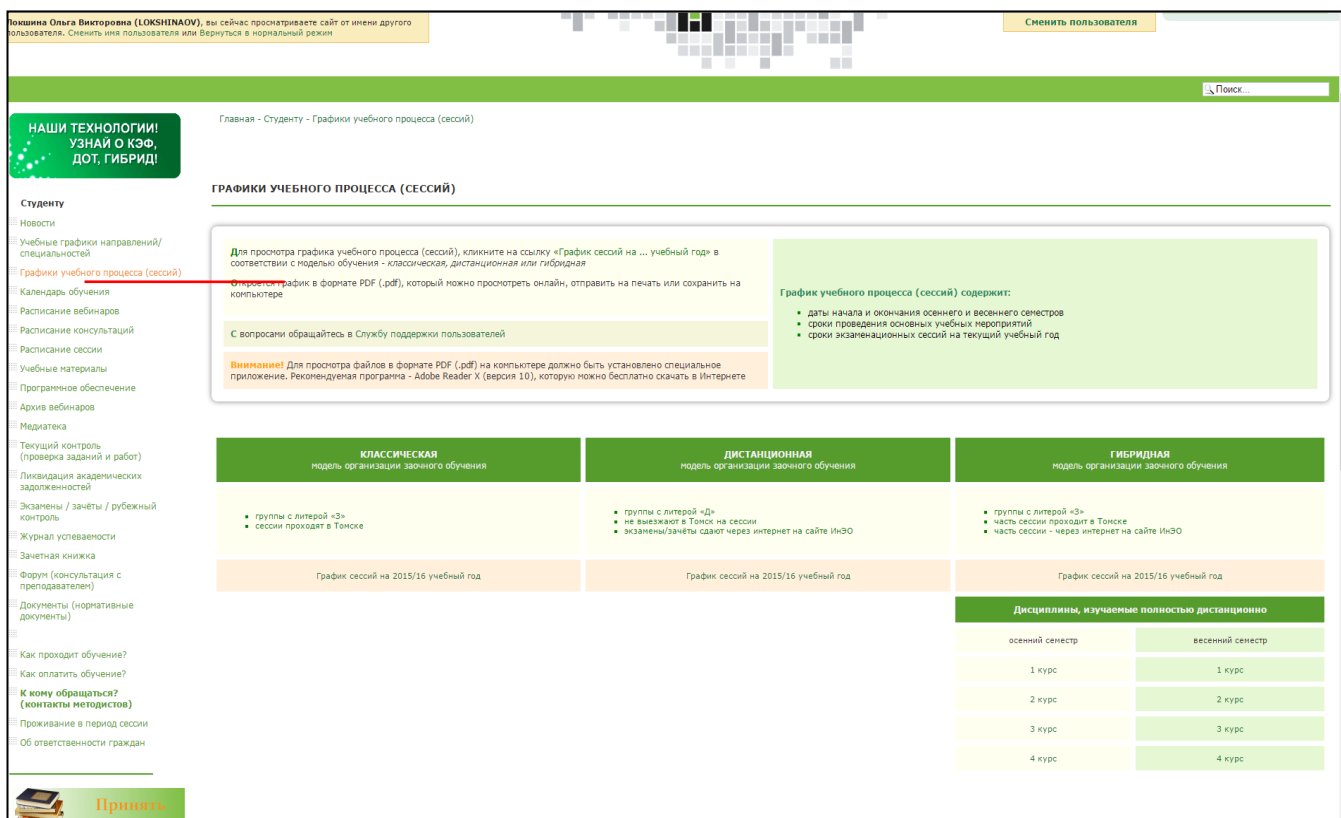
Локшина Ольга Викторовна (LOKSHINAOV), вы сейчас просматриваете сайт от имени другого пользователя. Сменить имя пользователя или Вернуться в нормальный режим

Сменить пользователя

Поиск...

НАШИ ТЕХНОЛОГИИ! УЗНАЙ О КЭФ, ДОТ, ГИБРИД!

Студенту
Новости
Учебные графики направлений/специальностей
Графики учебного процесса (сессий)
Календарь обучения
Расписание вебинаров
Расписание консультаций
Расписание сессии
Учебные материалы
Программное обеспечение
Архив вебинаров
Медиатека
Текущий контроль (проверка заданий и работ)
Ликвидация академических задолженностей
Экзамены / зачёты / рубежный контроль
Журнал успеваемости
Зачетная книжка
Форум (консультация с преподавателем)
Документы (нормативные документы)
Как проходит обучение?
Как оплатить обучение?
К кому обращаться? (контакты методистов)
Проживание в период сессии
Об ответственности граждан

Принять

Главная - Студенту - Графики учебного процесса (сессий)

ГРАФИКИ УЧЕБНОГО ПРОЦЕССА (СЕССИЙ)

Для просмотра графика учебного процесса (сессий), кликните на ссылку «График сессий на ... учебный год» в соответствии с моделью обучения - классическая, дистанционная или гибридная

Откроется график в формате PDF (.pdf), который можно просмотреть онлайн, отправить на печать или сохранить на компьютере

С вопросами обращайтесь в Службу поддержки пользователей

Внимание! Для просмотра файлов в формате PDF (.pdf) на компьютере должно быть установлено специальное приложение. Рекомендуемая программа - Adobe Reader X (версия 10), которую можно бесплатно скачать в Интернете

График учебного процесса (сессий) содержит:
• даты начала и окончания осеннего и весеннего семестров
• сроки проведения основных учебных мероприятий
• сроки экзаменационных сессий на текущий учебный год

| КЛАССИЧЕСКАЯ модель организации заочного обучения | ДИСТАНЦИОННАЯ модель организации заочного обучения | ГИБРИДНАЯ модель организации заочного обучения |
|---|---|---|
| • группы с литерой «З» • сессии проходят в Томске | • группы с литерой «Д» • не выезжают в Томск на сессии • экзамены/зачёты сдают через интернет на сайте ИнЭО | • группы с литерой «З» • часть сессии проходит в Томске • часть сессии - через интернет на сайте ИнЭО |
| График сессий на 2015/16 учебный год | График сессий на 2015/16 учебный год | График сессий на 2015/16 учебный год |

Дисциплины, изучаемые полностью дистанционно

| осенний семестр | весенний семестр |
|---|---|
| 1 курс | 1 курс |
| 2 курс | 2 курс |
| 3 курс | 3 курс |
| 4 курс | 4 курс |